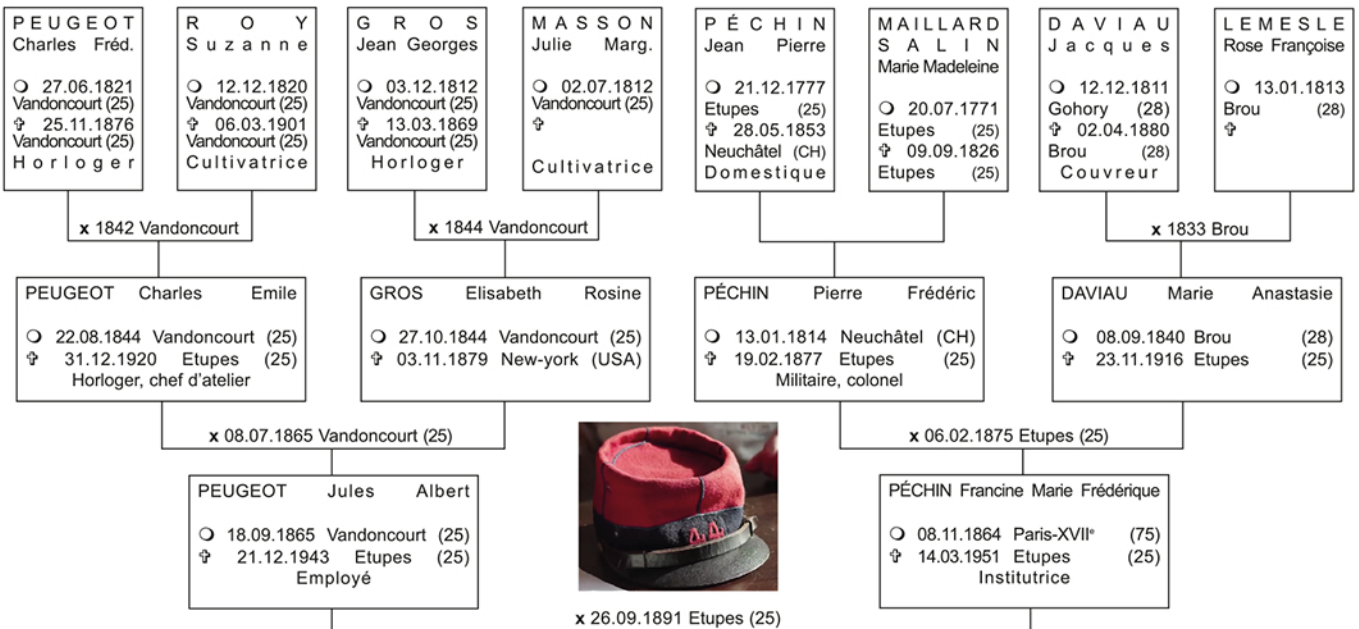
PEUGEOT
Charles Fréd.

❍ 27.06.1821
Vandoncourt (25)
✞ 25.11.1876
Vandoncourt (25)
Horloger

ROY
Suzanne

❍ 12.12.1820
Vandoncourt (25)
✞ 06.03.1901
Vandoncourt (25)
Cultivatrice

GROS
Jean Georges

❍ 03.12.1812
Vandoncourt (25)
✞ 13.03.1869
Vandoncourt (25)
Horloger

MASSON
Julie Marg.

❍ 02.07.1812
Vandoncourt (25)
✞

Cultivatrice

PÉCHIN
Jean Pierre

❍ 21.12.1777
Etupes (25)
✞ 28.05.1853
Neuchâtel (CH)
Domestique

MAILLARD
SALIN
Marie Madeleine

❍ 20.07.1771
Etupes (25)
✞ 09.09.1826
Etupes (25)

DAVIAU
Jacques

❍ 12.12.1811
Gohory (28)
✞ 02.04.1880
Brou (28)
Couvreur

LEMESLE
Rose Françoise

❍ 13.01.1813
Brou (28)
✞

x 1842 Vandoncourt

x 1844 Vandoncourt

x 1833 Brou

PEUGEOT Charles Emile

❍ 22.08.1844 Vandoncourt (25)
✞ 31.12.1920 Etupes (25)
Horloger, chef d'atelier

GROS Elisabeth Rosine

❍ 27.10.1844 Vandoncourt (25)
✞ 03.11.1879 New-york (USA)

PÉCHIN Pierre Frédéric

❍ 13.01.1814 Neuchâtel (CH)
✞ 19.02.1877 Etupes (25)
Militaire, colonel

DAVIAU Marie Anastasie

❍ 08.09.1840 Brou (28)
✞ 23.11.1916 Etupes (25)

x 08.07.1865 Vandoncourt (25)

x 06.02.1875 Etupes (25)

PEUGEOT Jules Albert

❍ 18.09.1865 Vandoncourt (25)
✞ 21.12.1943 Etupes (25)
Employé

PÉCHIN Francine Marie Frédérique

❍ 08.11.1864 Paris-XVII$^e$ (75)
✞ 14.03.1951 Etupes (25)
Institutrice

x 26.09.1891 Etupes (25)